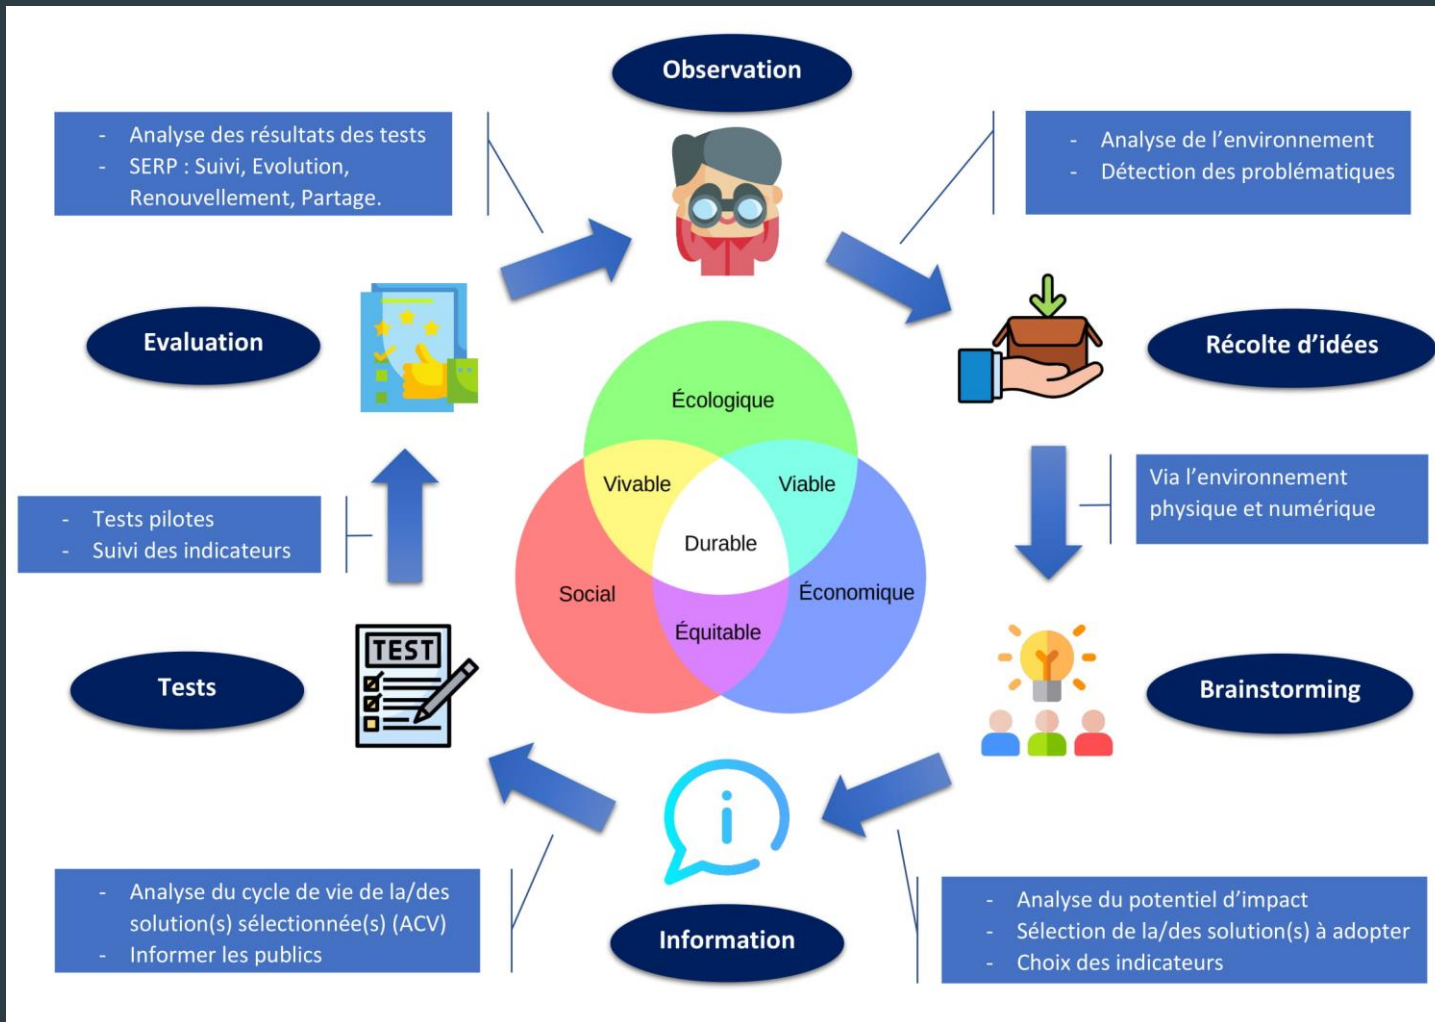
Observation

- Analyse de l'environnement
- Détection des problématiques

Récolte d'idées

Via l'environnement physique et numérique

Brainstorming

- Analyse du potentiel d'impact
- Sélection de la/des solution(s) à adopter
- Choix des indicateurs

Information

- Analyse du cycle de vie de la/des solution(s) sélectionnée(s) (ACV)
- Informer les publics

TEST

Tests

- Tests pilotes
- Suivi des indicateurs

Evaluation

- Analyse des résultats des tests
- SERP : Suivi, Evolution, Renouvellement, Partage.

Écologique

Vivable

Viable

Durable

Social

Économique

Équitable